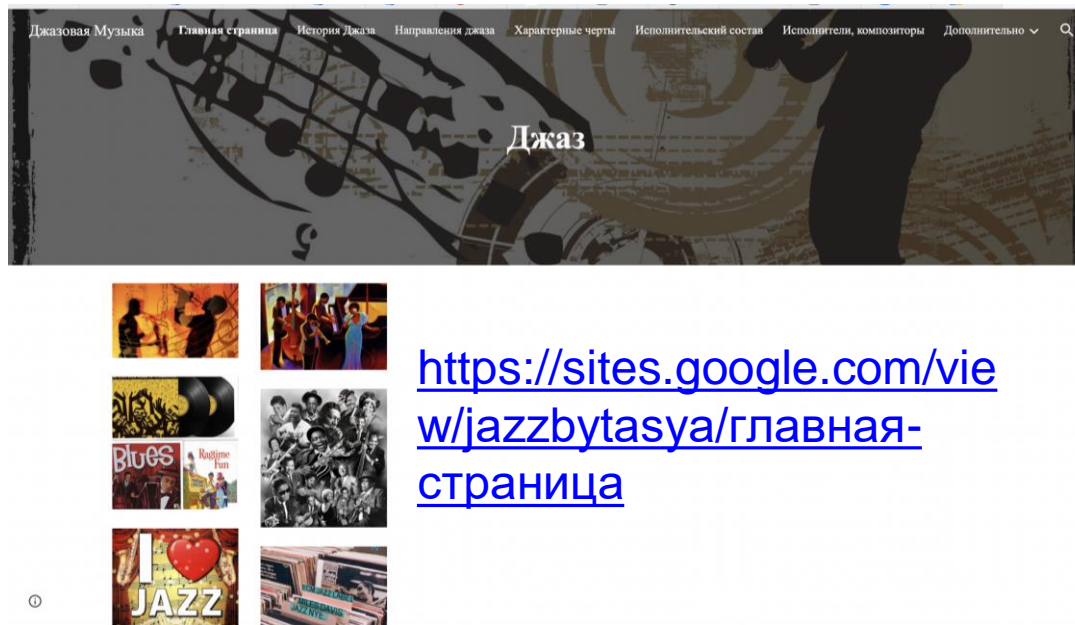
Джазовая Музыка Главная страница История Джаза Направления джаза Характерные черты Исполнительский состав Исполнители, композиторы Дополнительно

Джаз

Blues Ragtime Fun

I JAZZ

https://sites.google.com/view/jazzbytasya/главная-страница